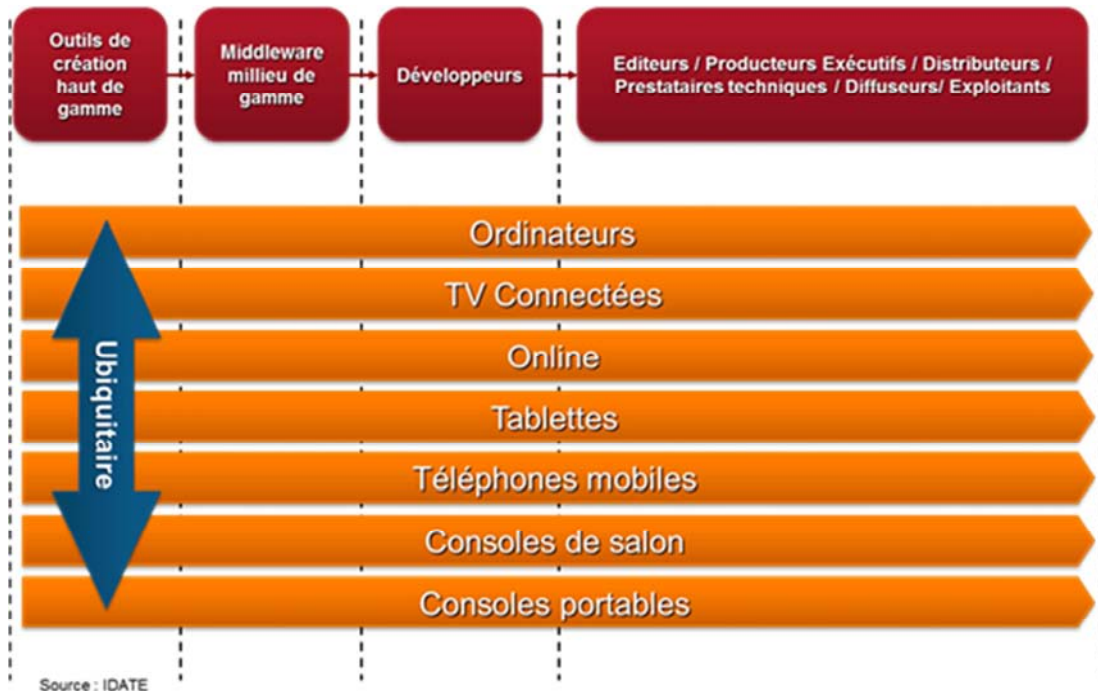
Outils de création haut de gamme

Middleware millieu de gamme

Développeurs

Editeurs / Producteurs Exécutifs / Distributeurs / Prestataires techniques / Diffuseurs/ Exploitants

Ordinateurs

TV Connectées

Online

Tablettes

Téléphones mobiles

Consoles de salon

Consoles portables

Ubiquitaire

Source : IDATE